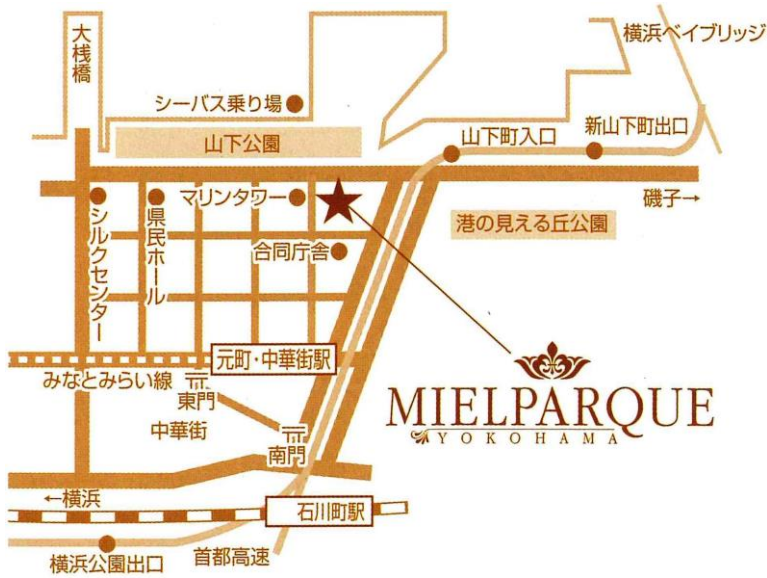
大桟橋

シーバス乗り場

山下公園

横浜ベイブリッジ

山下町入口

新山下町出口

マリンタワー

磯子→

シルクセンター

県民ホール

合同庁舎

港の見える丘公園

元町・中華街駅

みなとみらい線

東門

中華街

南門

MIELPARQUE
YOKOHAMA

←横浜

石川町駅

横浜公園出口

首都高速